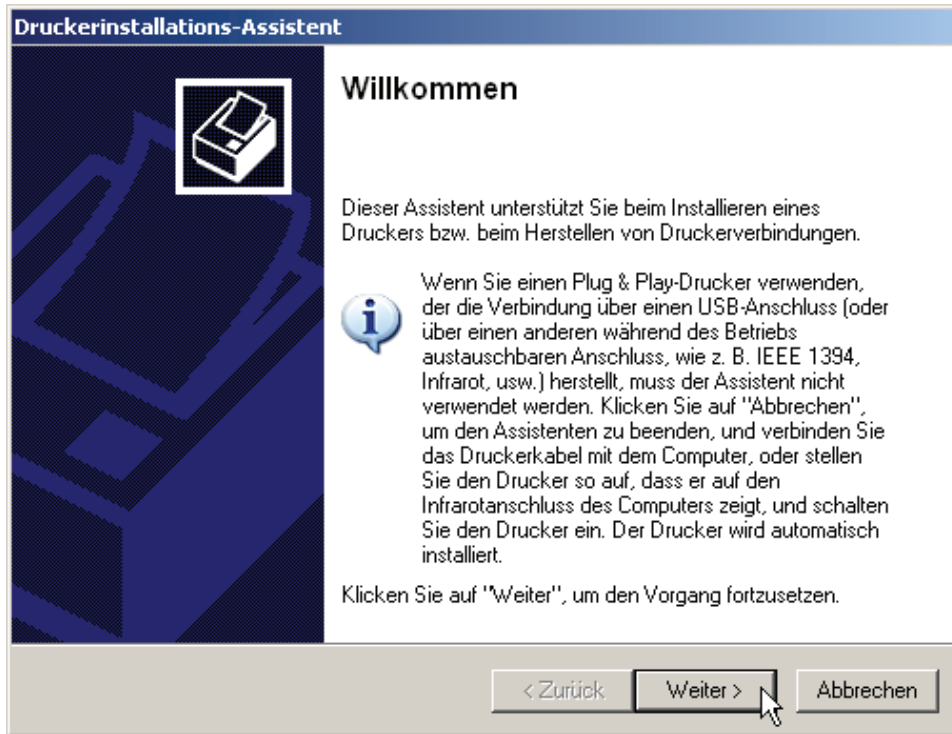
Druckerinstallations-Assistent

Willkommen

Dieser Assistent unterstützt Sie beim Installieren eines Druckers bzw. beim Herstellen von Druckerverbindungen.

Wenn Sie einen Plug & Play-Drucker verwenden, der die Verbindung über einen USB-Anschluss (oder über einen anderen während des Betriebs austauschbaren Anschluss, wie z. B. IEEE 1394, Infrarot, usw.) herstellt, muss der Assistent nicht verwendet werden. Klicken Sie auf "Abbrechen", um den Assistenten zu beenden, und verbinden Sie das Druckerkabel mit dem Computer, oder stellen Sie den Drucker so auf, dass er auf den Infrarotanschluss des Computers zeigt, und schalten Sie den Drucker ein. Der Drucker wird automatisch installiert.

Klicken Sie auf "Weiter", um den Vorgang fortzusetzen.

< Zurück | Weiter > | Abbrechen